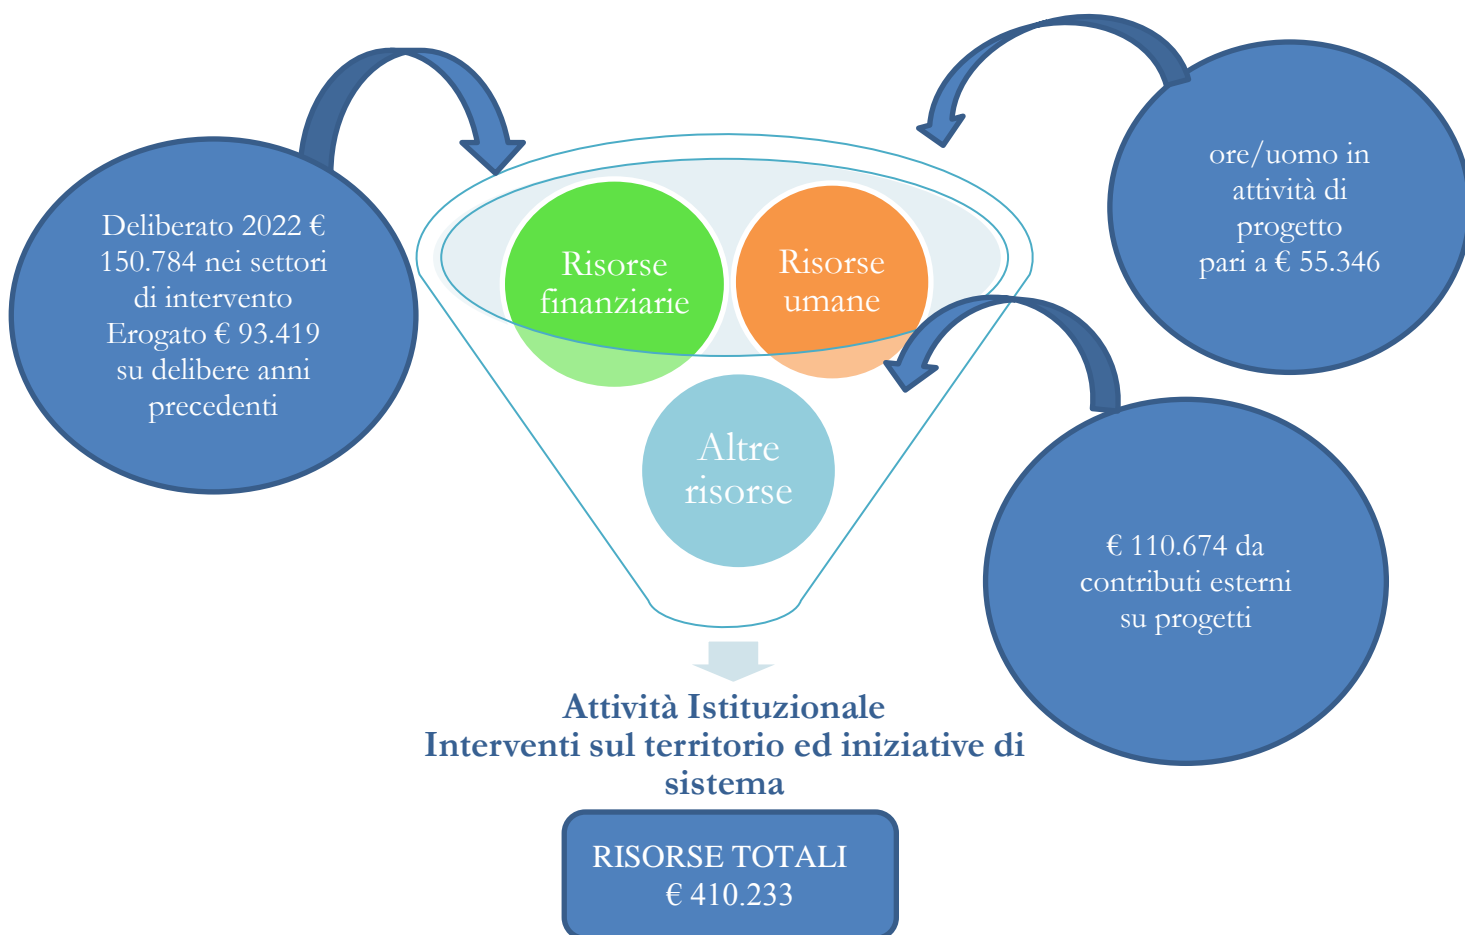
Deliberato 2022 € 150.784 nei settori di intervento Erogato € 93.419 su delibere anni precedenti

Risorse finanziarie

Risorse umane

ore/uomo in attività di progetto pari a € 55.346

Altre risorse

€ 110.674 da contributi esterni su progetti

Attività Istituzionale
Interventi sul territorio ed iniziative di sistema

RISORSE TOTALI
€ 410.233